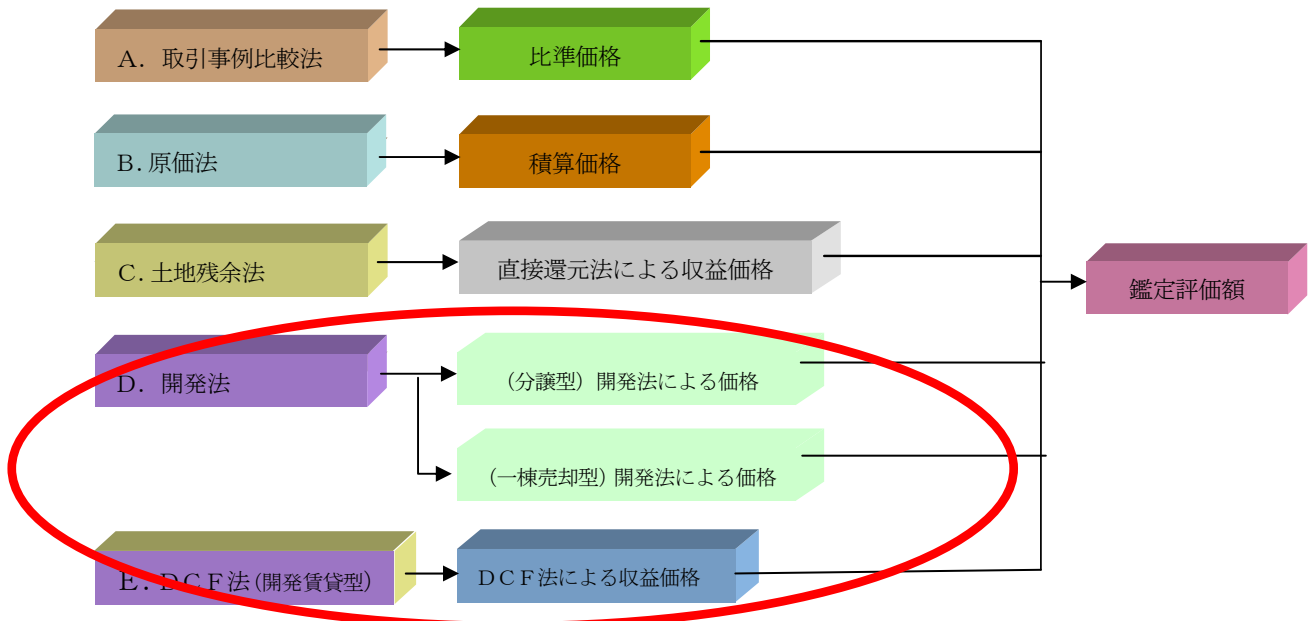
A．取引事例比較法

比準価格

B. 原価法

積算価格

C. 土地残余法

直接還元法による収益価格

D．開発法

（分譲型）開発法による価格

（一棟売却型）開発法による価格

E．ＤＣＦ法(開発賃貸型)

ＤＣＦ法による収益価格

鑑定評価額